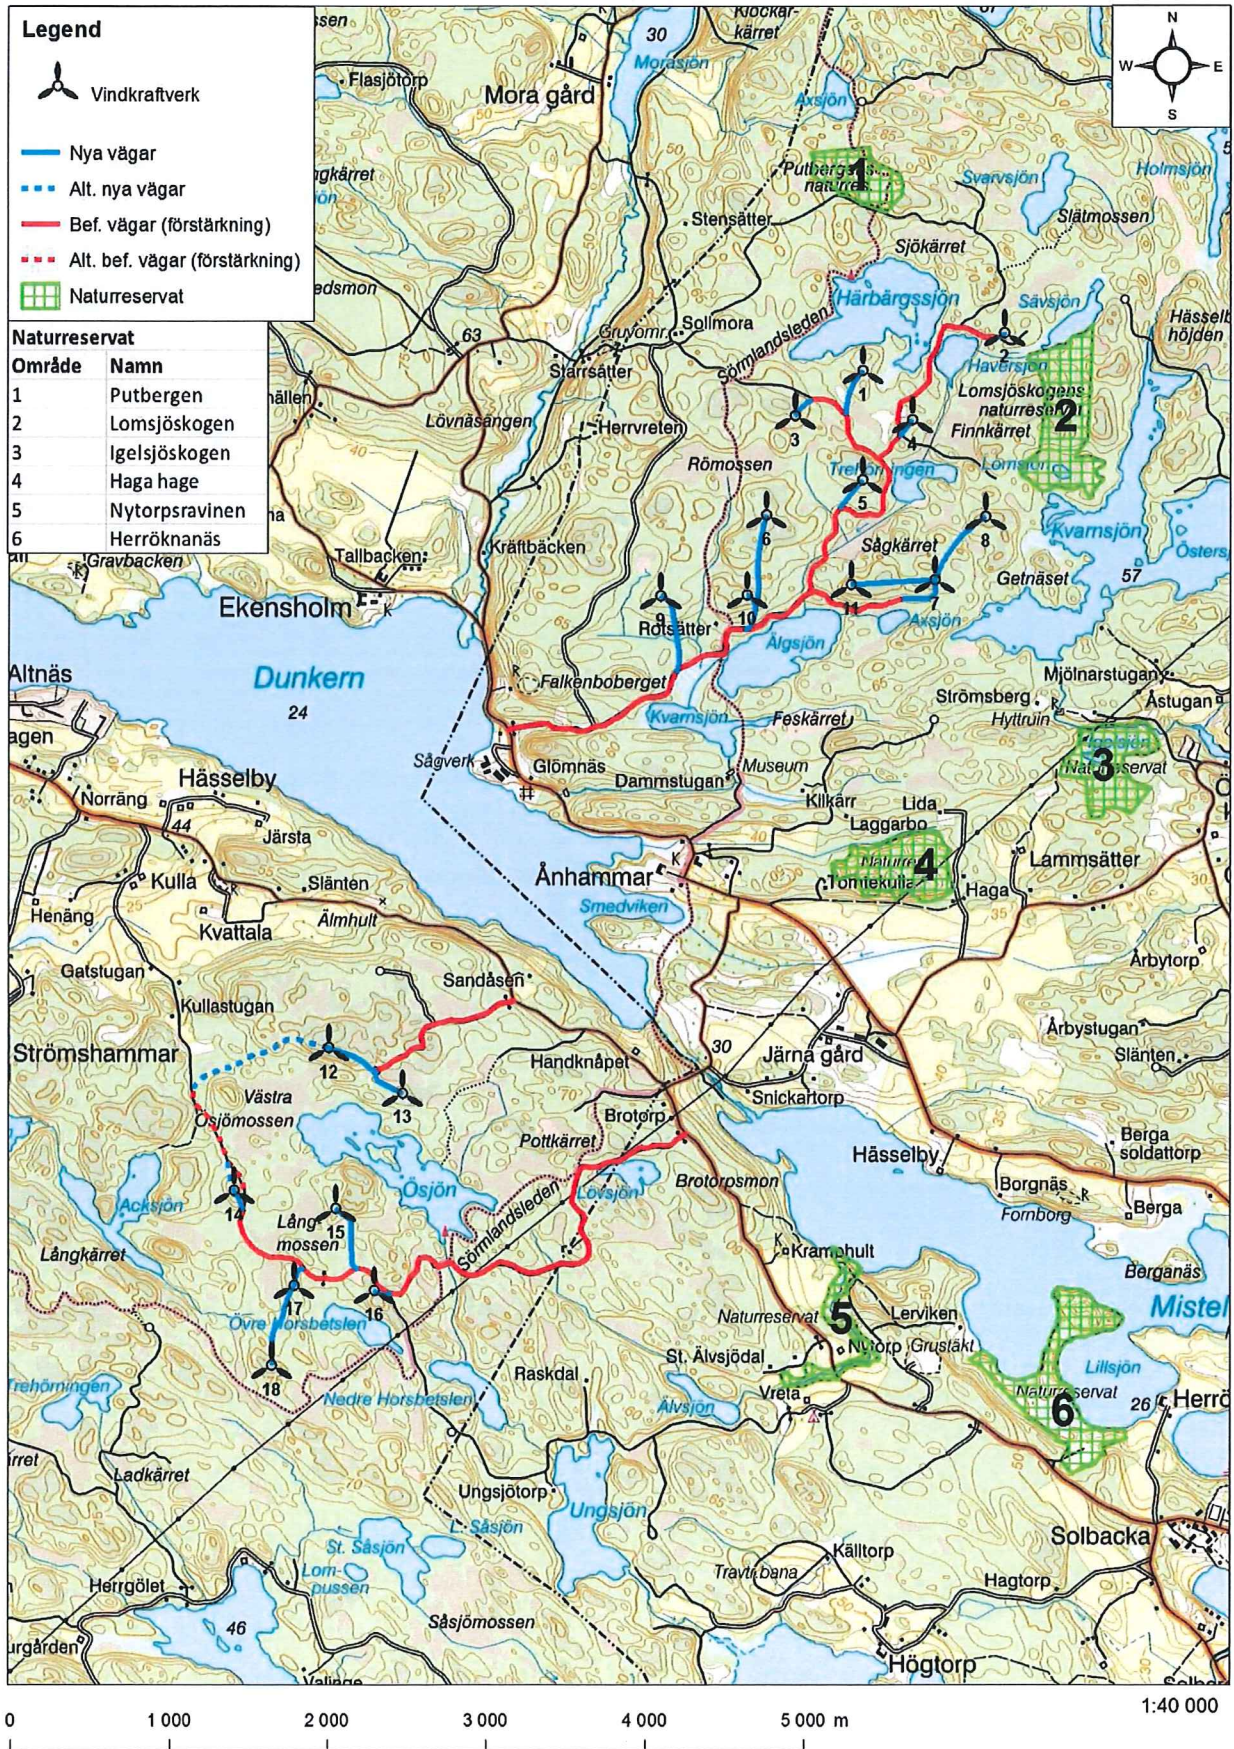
Legend

Vindkraftverk

Nya vägar

Alt. nya vägar

Bef. vägar (förstärkning)

Alt. bef. vägar (förstärkning)

Naturreservat

Naturreservat

| Område | Namn |
|---|---|
| 1 | Putbergen |
| 2 | Lomsjöskogen |
| 3 | Igelsjöskogen |
| 4 | Haga hage |
| 5 | Nytorpsravinen |
| 6 | Herröknanäs |

N
W E
S

Mora gård
Flasjötorp
Klockar-kärret
30
Morasjön
Axsjön
Putbergens naturres.
Svarvsjön
Holmsjön
Stensätter
Slätmossen
Sjökärret
Härbärgssjön
Sävsjön
Hässelbyhöjden
Gruvomr.
Sollmora
Sörmlandsleden
Starrsätter
63
Lövnäsängen
Herrvreten
Haversjön
Lomsjöskogens naturreservat
Finnkärret
Lomsjön
Römossen
Trehörningen
Kvarnsjön
Östersjön
Kräftbacken
Sågkärret
Getnäset
57
Tallbacken
Gravbacken
Ekensholm
Rotsätter
Axsjön
Älgsjön
Altnäs
Dunkern
24
Falkenboberget
Kvarnsjön
Feskärret
Strömsberg
Hyltruin
Mjölnarstugan
Åstugan
Igelsjön
Naturreservat
Sågverk
Glömnäs
Museum
Dammstugan
Hässelby
Norräng
44
Järsta
Kilkärr
Lida
Laggarbo
Naturreservat
Tomtekulla
Lammsätter
Haga
Kulla
Slänten
Ånhammar
Smedviken
Henäng
Kvattala
Älmhult
Årbytorp
Gatstugan
Kullastugan
Sandåsen
Årbystugan
Slänten
Strömshammar
30
Järna gård
Handknapet
Snickartorp
Västra Ösjömossen
Brotorp
Pottkärret
Hässelby
Berga soldattorp
Brotorpsmon
Borgnäs
Fornborg
Berga
Ösjön
Lövsjön
Acksjön
Lång-mossen
Sörmlandsleden
Kramphult
Bergaräs
Långkärret
Naturreservat
Lerviken
Mistel
Övre Horsbetslen
Nytorp
Grustäkt
St. Älvsjödal
Naturreservat
Lillsjön
Trehörningen
Raskdal
Vreta
26
Herrö
Nedre Horsbetslen
Älvsjön
Ladkärret
Ungsjötorp
Ungsjön
L. Såsjön
Solbacka
St. Såsjön
Lom-pussen
Travbana
Källtorp
Herrgölet
Hagtorp
46
Såsjömossen
Högtorp
Valinge
1 2 3 4 5 6 7 8 9 10 11 12 13 14 15 16 17 18
0 1 000 2 000 3 000 4 000 5 000 m
1:40 000